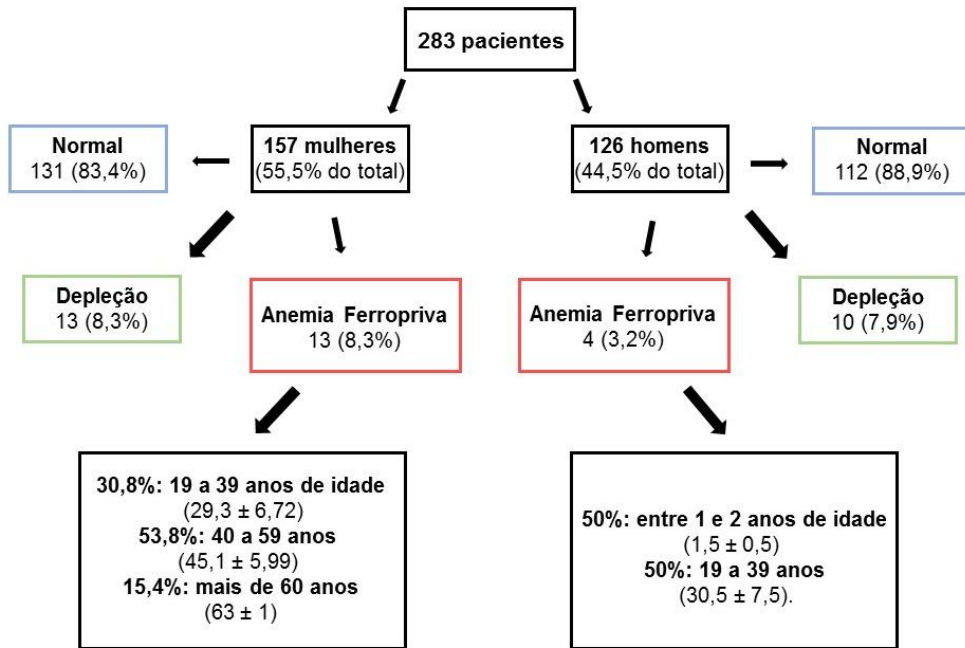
283 pacientes

Normal
131 (83,4%)

157 mulheres
(55,5% do total)

126 homens
(44,5% do total)

Normal
112 (88,9%)

Depleção
13 (8,3%)

Anemia Ferropriva
13 (8,3%)

Anemia Ferropriva
4 (3,2%)

Depleção
10 (7,9%)

30,8%: 19 a 39 anos de idade
(29,3 ± 6,72)
53,8%: 40 a 59 anos
(45,1 ± 5,99)
15,4%: mais de 60 anos
(63 ± 1)

50%: entre 1 e 2 anos de idade
(1,5 ± 0,5)
50%: 19 a 39 anos
(30,5 ± 7,5).